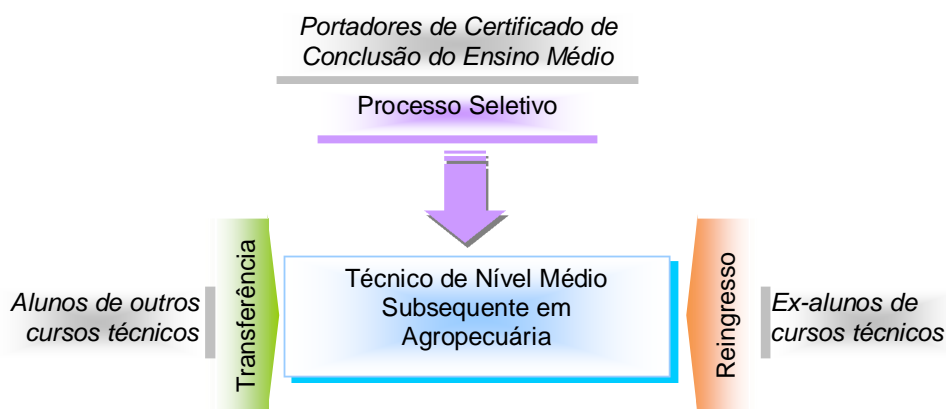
Portadores de Certificado de Conclusão do Ensino Médio

Processo Seletivo

Alunos de outros cursos técnicos

Transferência

Técnico de Nível Médio Subsequente em Agropecuária

Reingresso

Ex-alunos de cursos técnicos